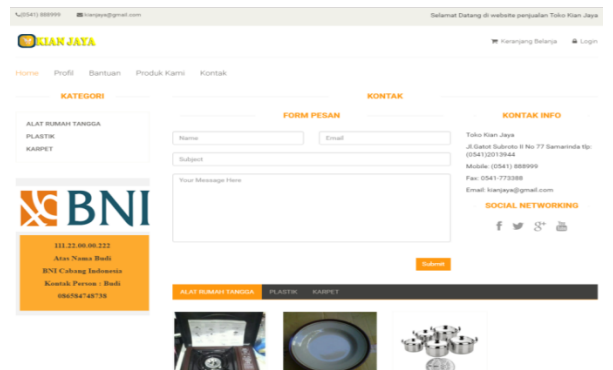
(0541) 888999 kianjaya@gmail.com

Selamat Datang di website penjualan Toko Kian Jaya

KIAN JAYA

Keranjang Belanja Login

Home Profil Bantuan Produk Kami Kontak

KATEGORI

ALAT RUMAH TANGGA
PLASTIK
KARPET

BNI

111.22.00.00.222
Atas Nama Budi
BNI Cabang Indonesia
Kontak Person : Budi
0865847487 38

KONTAK

FORM PESAN

Name
Email
Subject
Your Message Here

Submit

KONTAK INFO

Toko Kian Jaya
Jl.Gatot Subroto II No 77 Samarinda tlp: (0541)2013944
Mobile: (0541) 888999
Fax: 0541-773388
Email: kianjaya@gmail.com

SOCIAL NETWORKING

ALAT RUMAH TANGGA PLASTIK KARPET